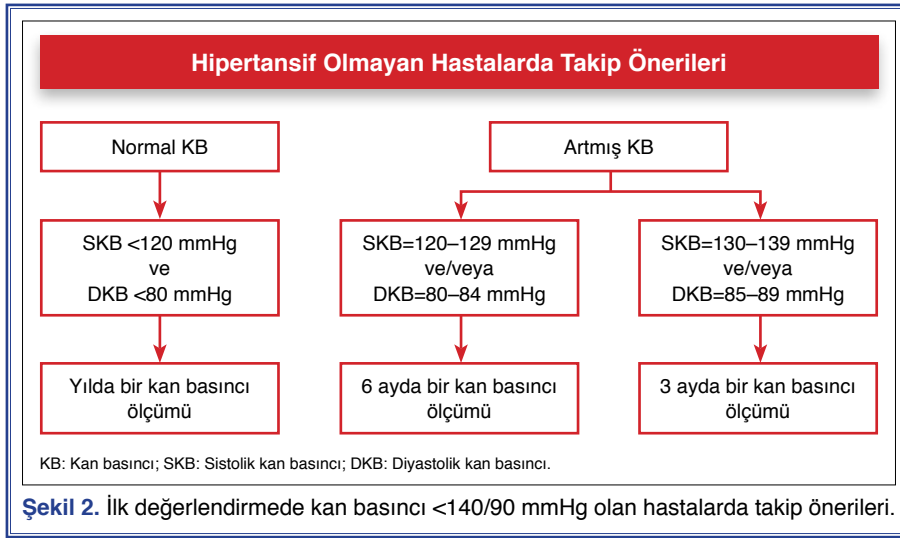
Hipertansif Olmayan Hastalarda Takip Önerileri

Normal KB

SKB <120 mmHg
ve
DKB <80 mmHg

Yılda bir kan basıncı ölçümü

Artmış KB

SKB=120–129 mmHg
ve/veya
DKB=80–84 mmHg

6 ayda bir kan basıncı ölçümü

SKB=130–139 mmHg
ve/veya
DKB=85–89 mmHg

3 ayda bir kan basıncı ölçümü

KB: Kan basıncı; SKB: Sistolik kan basıncı; DKB: Diyastolik kan basıncı.

Şekil 2. İlk değerlendirmede kan basıncı <140/90 mmHg olan hastalarda takip önerileri.